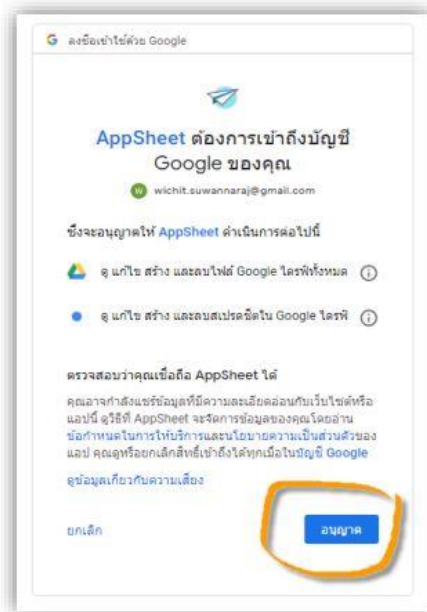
G ลงชื่อเข้าใช้ด้วย Google

AppSheet ต้องการเข้าถึงบัญชี Google ของคุณ

wichit.suwannaraj@gmail.com

ซึ่งจะอนุญาตให้ AppSheet ดำเนินการต่อไปนี้

ดู แก้ไข สร้าง และลบไฟล์ Google ไดรฟ์ทั้งหมด

ดู แก้ไข สร้าง และลบสเปรดชีตใน Google ไดรฟ์

ตรวจสอบว่าคุณเชื่อถือ AppSheet ได้

คุณอาจกำลังแชร์ข้อมูลที่มีความละเอียดอ่อนกับเว็บไซต์หรือแอปนี้ ดูวิธีที่ AppSheet จะจัดการข้อมูลของคุณโดยอ่านข้อกำหนดในการให้บริการและนโยบายความเป็นส่วนตัวของแอป คุณดูหรือยกเลิกสิทธิ์เข้าถึงได้ทุกเมื่อในบัญชี Google

ดูข้อมูลเกี่ยวกับความเสี่ยง

ยกเลิก

อนุญาต